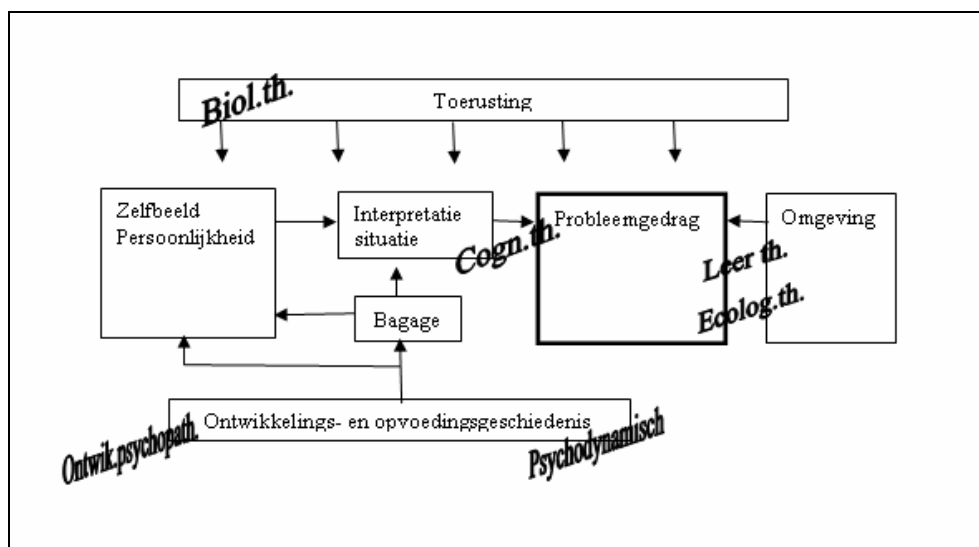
Biol.th.

Toerusting

Zelfbeeld
Persoonlijkheid

Interpretatie
situatie

Cogn.th.

Probleemgedrag

Omgeving

Leer th.

Ecolog.th.

Bagage

Ontwikkelings- en opvoedingsgeschiedenis

Ontwik.psychopath.

Psychodynamisch